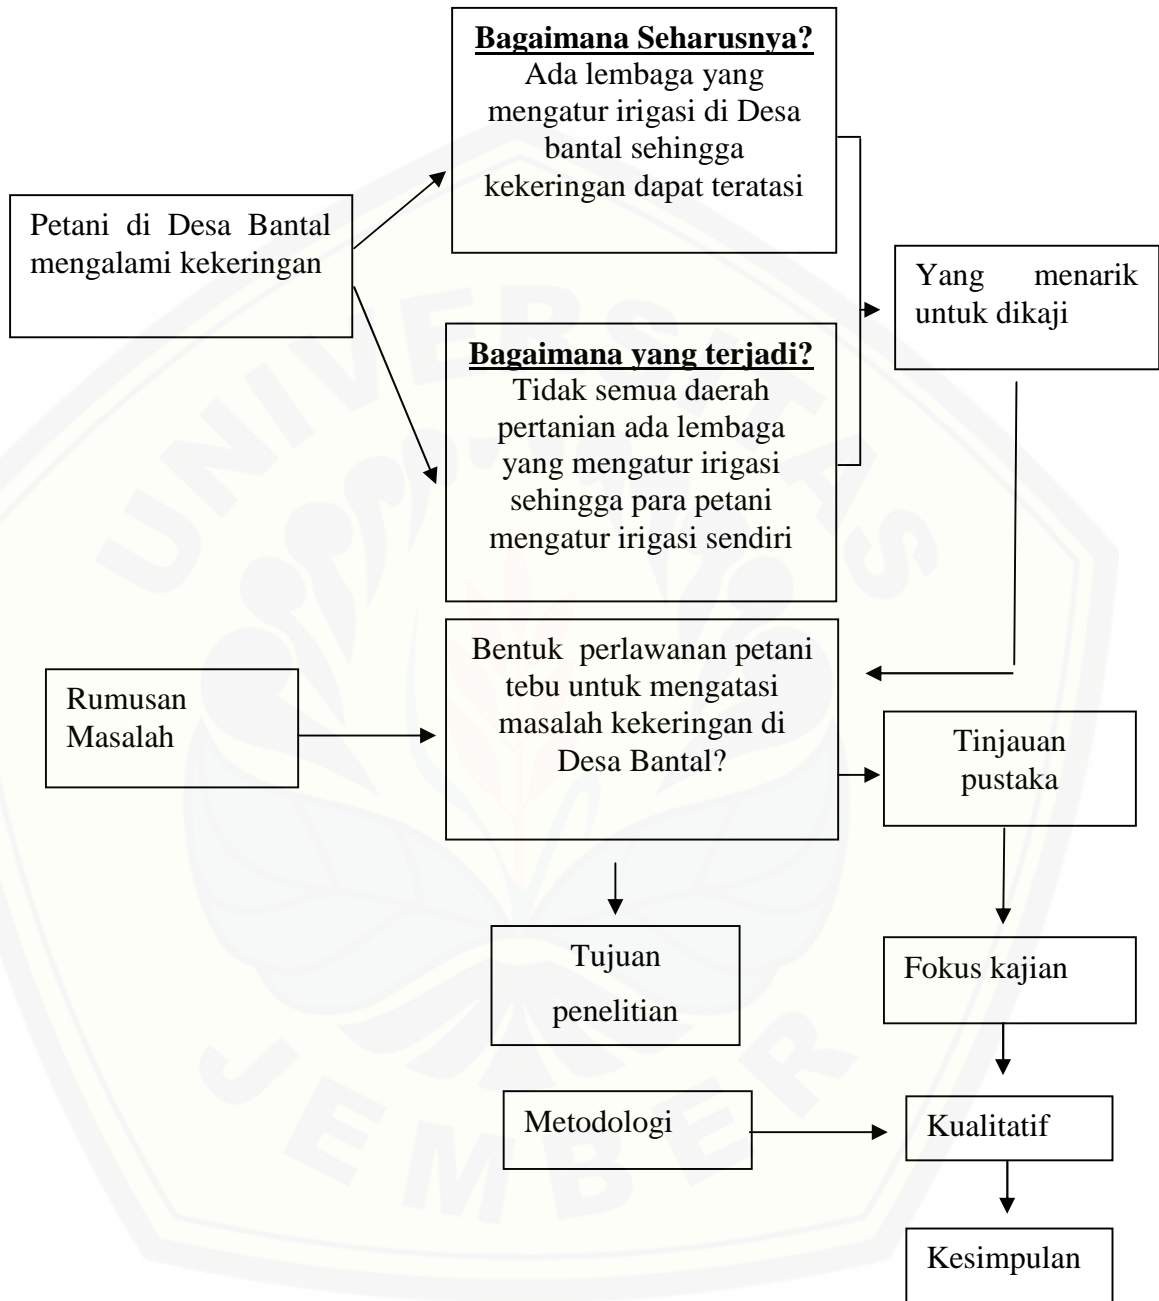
Petani di Desa Bantal mengalami kekeringan

**Bagaimana Seharusnya?**
Ada lembaga yang mengatur irigasi di Desa bantal sehingga kekeringan dapat teratasi

**Bagaimana yang terjadi?**
Tidak semua daerah pertanian ada lembaga yang mengatur irigasi sehingga para petani mengatur irigasi sendiri

Yang menarik untuk dikaji

Rumusan Masalah

Bentuk perlawanan petani tebu untuk mengatasi masalah kekeringan di Desa Bantal?

Tinjauan pustaka

Tujuan penelitian

Fokus kajian

Metodologi

Kualitatif

Kesimpulan